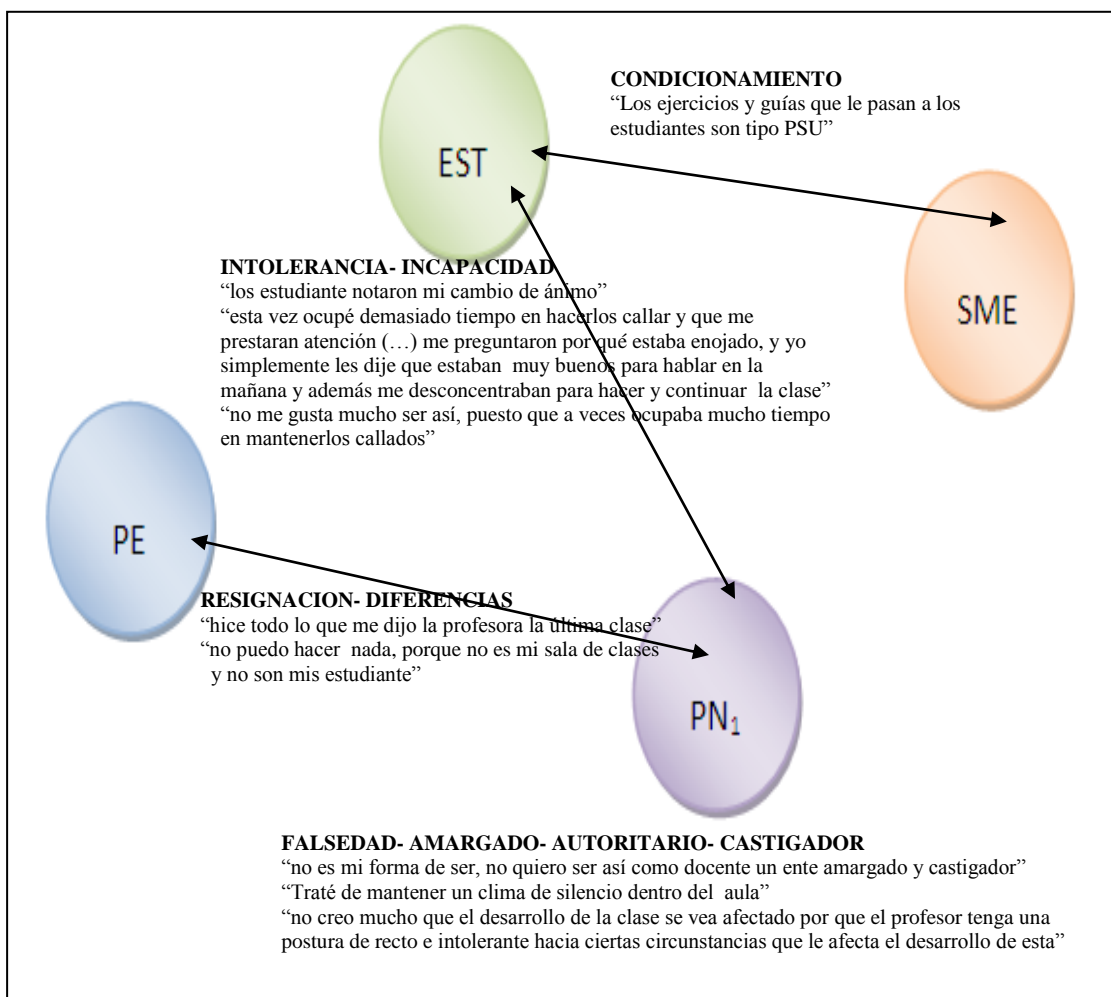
EST

CONDICIONAMIENTO
“Los ejercicios y guías que le pasan a los estudiantes son tipo PSU”

SME

INTOLERANCIA- INCAPACIDAD
“los estudiante notaron mi cambio de ánimo”
“esta vez ocupé demasiado tiempo en hacerlos callar y que me prestaran atención (…) me preguntaron por qué estaba enojado, y yo simplemente les dije que estaban muy buenos para hablar en la mañana y además me desconcentraban para hacer y continuar la clase”
“no me gusta mucho ser así, puesto que a veces ocupaba mucho tiempo en mantenerlos callados”

PE

RESIGNACION- DIFERENCIAS
“hice todo lo que me dijo la profesora la última clase”
“no puedo hacer nada, porque no es mi sala de clases y no son mis estudiante”

$PN_1$

FALSEDAD- AMARGADO- AUTORITARIO- CASTIGADOR
“no es mi forma de ser, no quiero ser así como docente un ente amargado y castigador”
“Traté de mantener un clima de silencio dentro del aula”
“no creo mucho que el desarrollo de la clase se vea afectado por que el profesor tenga una postura de recto e intolerante hacia ciertas circunstancias que le afecta el desarrollo de esta”